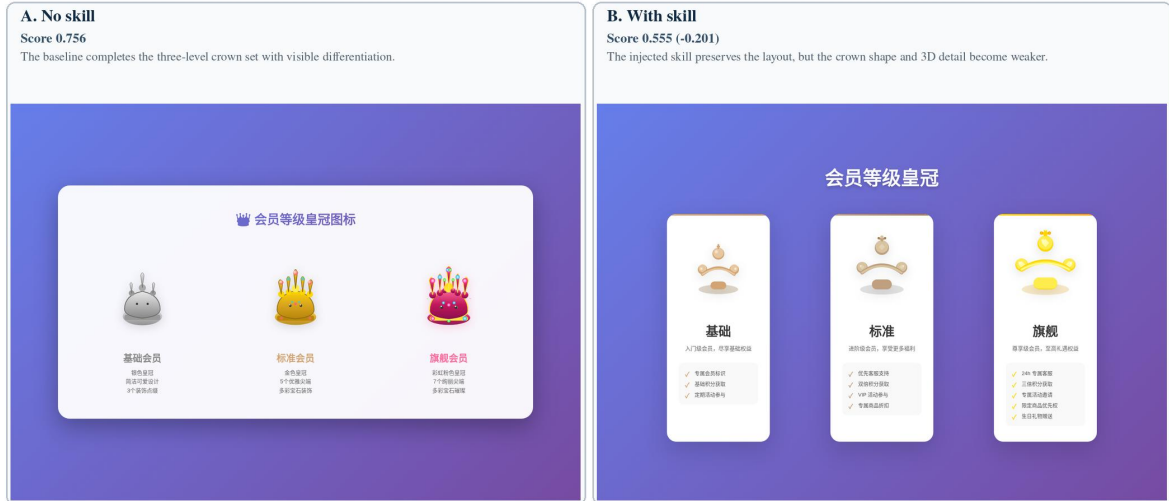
A. No skill
Score 0.756
The baseline completes the three-level crown set with visible differentiation.

会员等级皇冠图标

基础会员
银色皇冠
简洁可爱设计
3个装饰尖顶

标准会员
金色皇冠
5个优雅尖端
多彩宝石装饰

旗舰会员
彩虹粉色皇冠
7个炫丽尖端
多彩宝石璀璨

B. With skill
Score 0.555 (-0.201)
The injected skill preserves the layout, but the crown shape and 3D detail become weaker.

会员等级皇冠

基础
入门级会员，尽享基础权益
✓ 专属会员标识
✓ 基础积分获取
✓ 定期活动参与

标准
进阶级会员，享受更多福利
✓ 优先客服支持
✓ 双倍积分获取
✓ VIP 活动参与
✓ 专属商品折扣

旗舰
尊享级会员，至高礼遇权益
✓ 24h 专属客服
✓ 三倍积分获取
✓ 专属活动邀请
✓ 限定商品优先权
✓ 生日礼包赠送